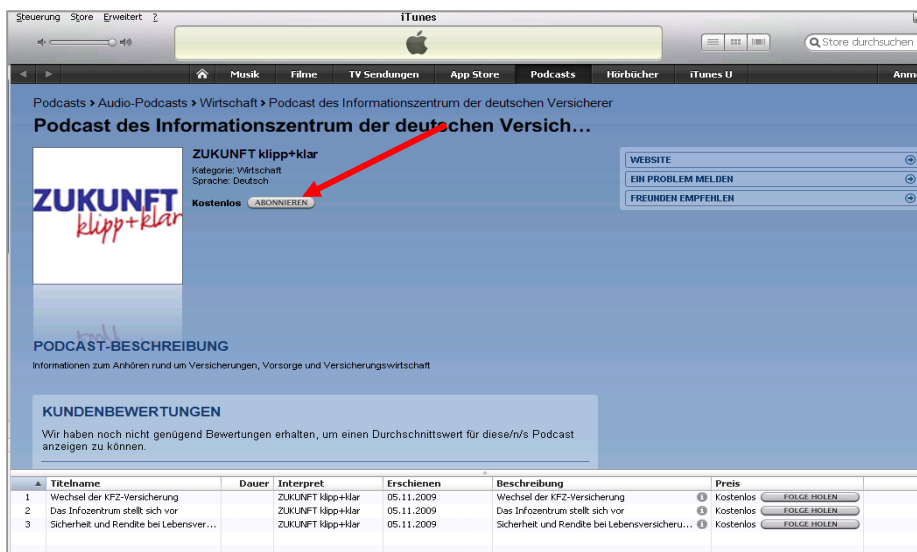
Steuerung Store Erweitert ?

iTunes

Store durchsuchen

Musik Filme TV Sendungen App Store Podcasts Hörbücher iTunes U Anm

Podcasts > Audio-Podcasts > Wirtschaft > Podcast des Informationszentrum der deutschen Versicherer

Podcast des Informationszentrum der deutschen Versich…

ZUKUNFT klipp+klar

ZUKUNFT klipp+klar

Kategorie: Wirtschaft
Sprache: Deutsch

Kostenlos ABONNIEREN

WEBSITE
EIN PROBLEM MELDEN
FREUNDEN EMPFEHLEN

PODCAST-BESCHREIBUNG

Informationen zum Anhören rund um Versicherungen, Vorsorge und Versicherungswirtschaft

KUNDENBEWERTUNGEN

Wir haben noch nicht genügend Bewertungen erhalten, um einen Durchschnittswert für diese/n/s Podcast anzeigen zu können.

| | Titelname | Dauer | Interpret | Erschienen | Beschreibung | Preis |
|---|---|---|---|---|---|---|
| 1 | Wechsel der KFZ-Versicherung | | ZUKUNFT klipp+klar | 05.11.2009 | Wechsel der KFZ-Versicherung | Kostenlos FOLGE HOLEN |
| 2 | Das Infozentrum stellt sich vor | | ZUKUNFT klipp+klar | 05.11.2009 | Das Infozentrum stellt sich vor | Kostenlos FOLGE HOLEN |
| 3 | Sicherheit und Rendite bei Lebensver… | | ZUKUNFT klipp+klar | 05.11.2009 | Sicherheit und Rendite bei Lebensversicheru… | Kostenlos FOLGE HOLEN |